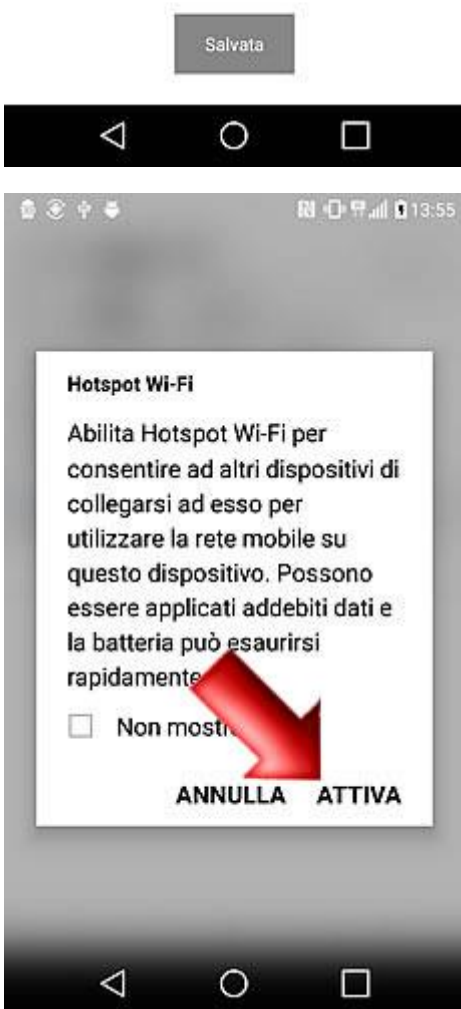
Salvata

13:55

Hotspot Wi-Fi

Abilita Hotspot Wi-Fi per consentire ad altri dispositivi di collegarsi ad esso per utilizzare la rete mobile su questo dispositivo. Possono essere applicati addebiti dati e la batteria può esaurirsi rapidamente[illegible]

Non mostr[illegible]

ANNULLA ATTIVA